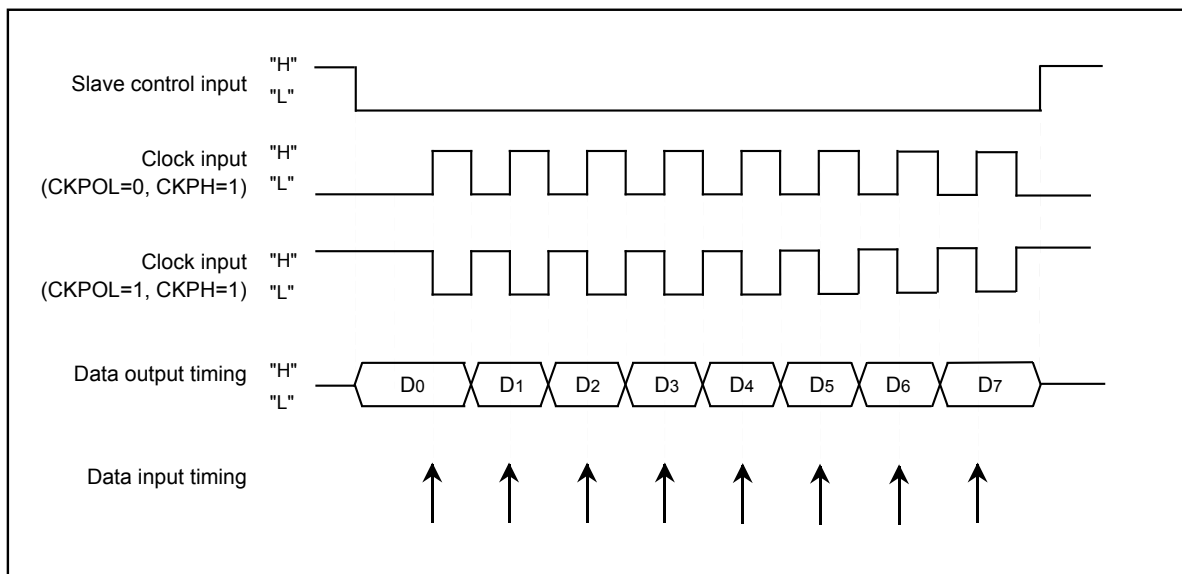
Slave control input "H" "L"

Clock input (CKPOL=0, CKPH=1) "H" "L"

Clock input (CKPOL=1, CKPH=1) "H" "L"

Data output timing "H" "L"

$D_0$ $D_1$ $D_2$ $D_3$ $D_4$ $D_5$ $D_6$ $D_7$

Data input timing